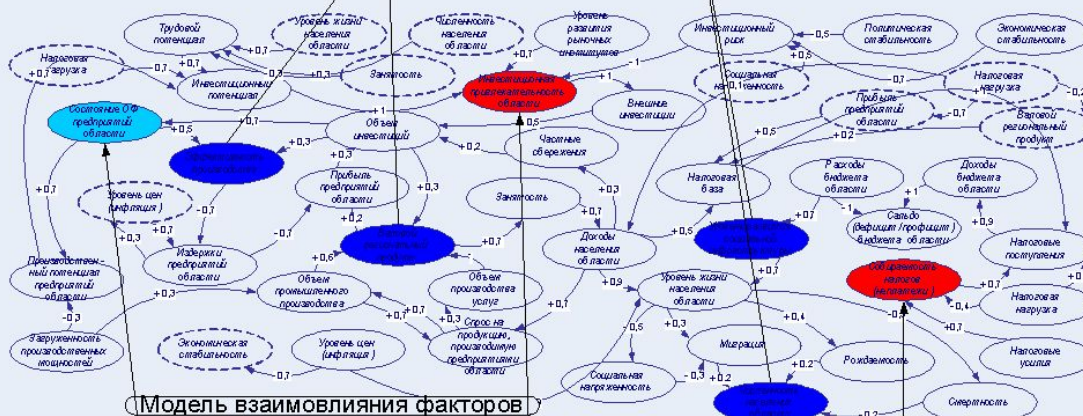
Трудовой потенциал

Уровень жизни населения области

Численность населения области

Уровень развития рыночных институтов

Инвестиционный риск

Политическая стабильность

Экономическая стабильность

Налоговая нагрузка

Инвестиционный потенциал

Занятость

Инвестиционная привлекательность области

Социальная напряженность

Налоговая нагрузка

Прибыль предприятий области

Валовой региональный продукт

Состояние ОФ предприятий области

Объем инвестиций

Внешние инвестиции

Частные сбережения

Уровень цен (инфляция)

Прибыль предприятий области

Налоговая база

Расходы бюджета области

Доходы бюджета области

Сальдо (дефицит /профицит) бюджета области

Издержки предприятий области

Занятость

Доходы населения области

Налоговые поступления

Производственный потенциал предприятий области

Объем производства услуг

Уровень жизни населения области

Собираемость налогов

Объем промышленного производства

Налоговая нагрузка

Загруженность производственных мощностей

Спрос на продукцию, производимую предприятиями области

Экономическая стабильность

Уровень цен (инфляция)

Миграция

Рождаемость

Налоговые усилия

Социальная напряженность

Смертность

+0,7 +0,7 +0,3 +0,7 -0,5 +0,5 -1 +1 -0,7 -0,7 +0,5 +0,3 +1 +0,3 +0,2 +0,5 +0,5 +0,3 +0,7 -0,7 +0,2 +0,7 +0,3 +0,7 -0,7 +0,6 +0,7 +0,5 +0,7 +1 -1 +0,9 +0,7 +0,3 +0,9 +0,7 +0,3 -0,3 +0,7 -0,5 +0,3 +0,4 -0,4 +0,7 -0,3 +0,2 +0,2 -0,7 -0,7 -0,2

Модель взаимовлияния факторов